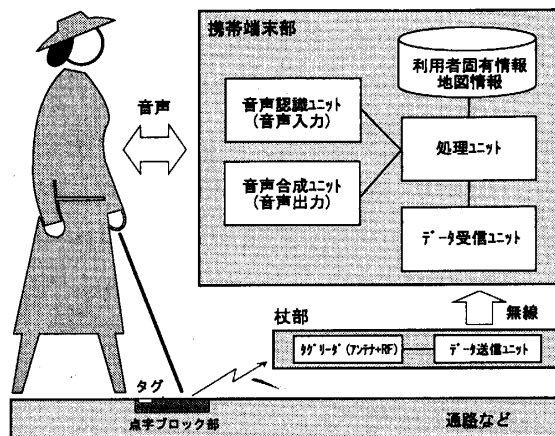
携帯端末部

利用者固有情報
地図情報

音声

音声認識ユニット
(音声入力)

処理ユニット

音声合成ユニット
(音声出力)

データ受信ユニット

無線

杖部

タグリーダ(アンテナ+RF)

データ送信ユニット

タグ

点字ブロック部

通路など